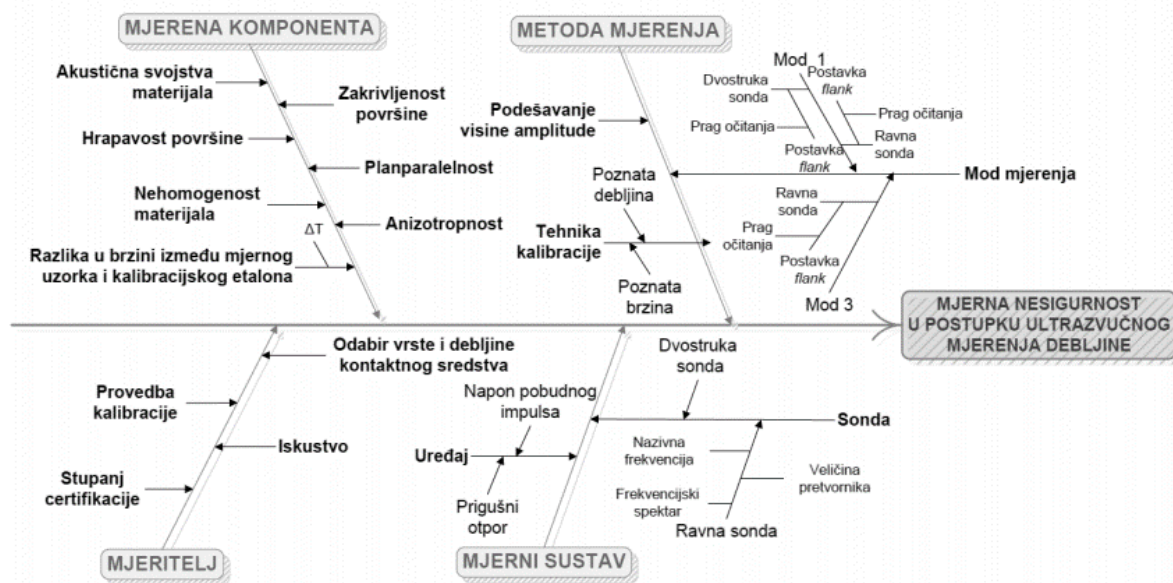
MJERENA KOMPONENTA

Akustična svojstva materijala

Zakrivljenost površine

Hrapavost površine

Planparalelnost

Nehomogenost materijala

ΔT

Anizotropnost

Razlika u brzini između mjernog uzorka i kalibracijskog etalona

METODA MJERENJA

Mod 1

Dvostruka sonda

Postavka *flank*

Prag očitanja

Prag očitanja

Ravna sonda

Postavka *flank*

Podešavanje visine amplitude

Poznata debljina

Mod mjerenja

Ravna sonda

Tehnika kalibracije

Prag očitanja

Postavka *flank*

Poznata brzina

Mod 3

MJERNA NESIGURNOST U POSTUPKU ULTRAZVUČNOG MJERENJA DEBLJINE

Odabir vrste i debljine kontaktnog sredstva

Provedba kalibracije

Iskustvo

Stupanj certifikacije

MJERITELJ

Dvostruka sonda

Napon pobudnog impulsa

Sonda

Uređaj

Nazivna frekvencija

Veličina pretvornika

Prigušni otpor

Frekvencijski spektar

Ravna sonda

MJERNI SUSTAV